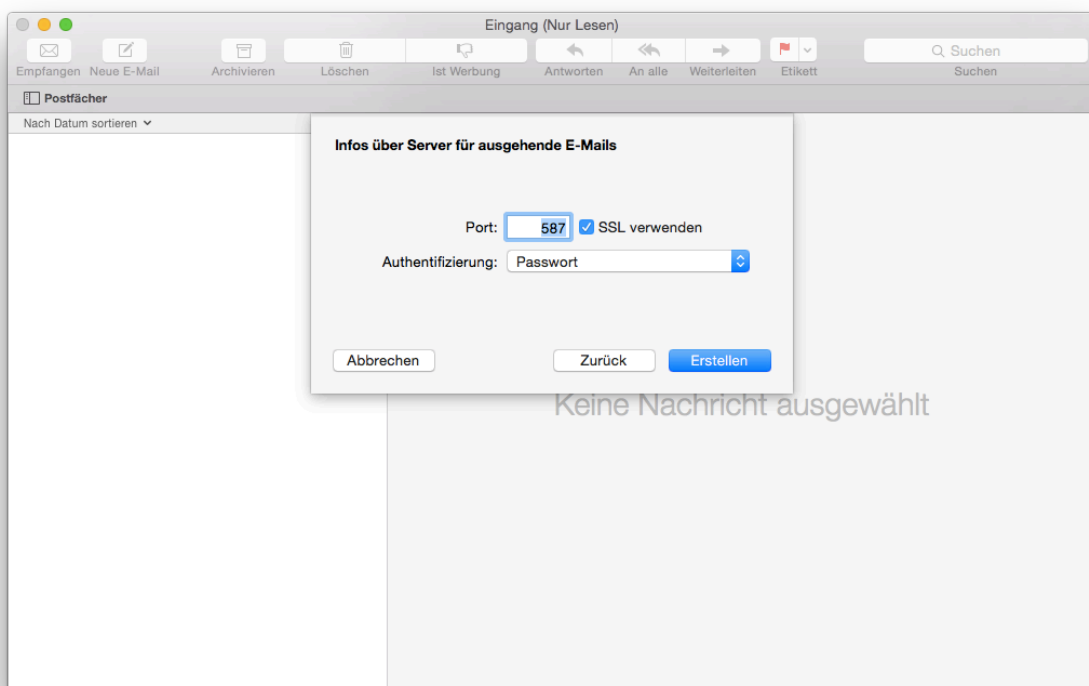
Eingang (Nur Lesen)

Empfangen Neue E-Mail Archivieren Löschen Ist Werbung Antworten An alle Weiterleiten Etikett Suchen

Suchen

Postfächer

Nach Datum sortieren

Infos über Server für ausgehende E-Mails

Port: 587 SSL verwenden

Authentifizierung: Passwort

Abbrechen Zurück Erstellen

Keine Nachricht ausgewählt